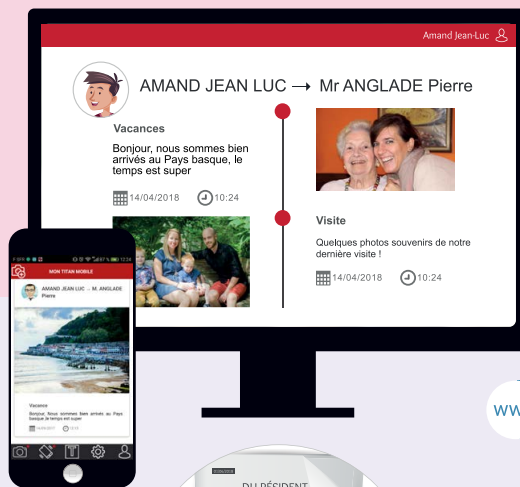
Amand Jean-Luc

AMAND JEAN LUC → Mr ANGLADE Pierre

Vacances

Bonjour, nous sommes bien arrivés au Pays basque, le temps est super

14/04/2018 10:24

Visite

Quelques photos souvenirs de notre dernière visite !

14/04/2018 10:24

MON TITAN MOBILE

AMAND JEAN LUC → M. ANGLADE Pierre

Vacance

Bonjour, Nous sommes bien arrivés au Pays basque,le temps est super

14/04/2017 10:13

WW

DU RÉSIDENT